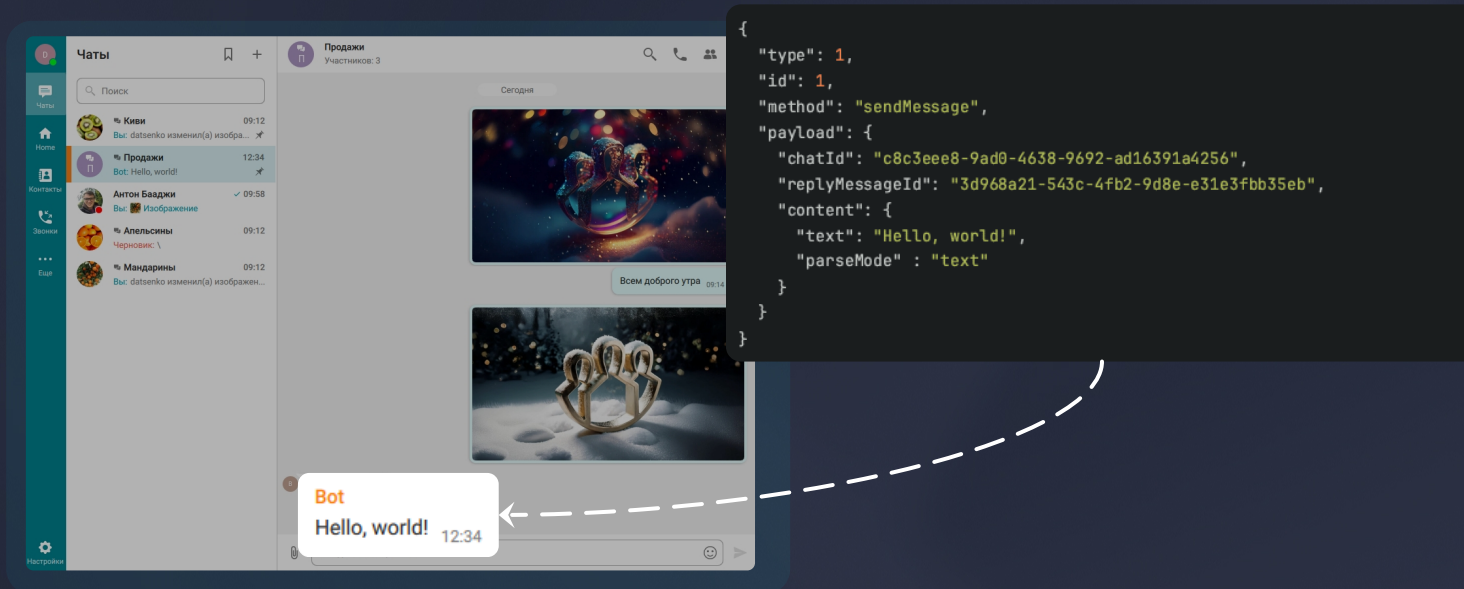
D
Чаты
Home
Контакты
Звонки
Еще
Настройки

Чаты

Поиск

Киви 09:12
Вы: datsenko изменил(а) изобра...

Продажи 12:34
Bot: Hello, world!

Антон Бааджи 09:58
Вы: Изображение

Апельсины 09:12
Черновик: \

Мандарины 09:12
Вы: datsenko изменил(а) изображен...

Продажи
Участников: 3

Сегодня

Всем доброго утра 09:14

Bot
Hello, world! 12:34

{
"type": 1,
"id": 1,
"method": "sendMessage",
"payload": {
"chatId": "c8c3eee8-9ad0-4638-9692-ad16391a4256",
"replyMessageId": "3d968a21-543c-4fb2-9d8e-e31e3fbb35eb",
"content": {
"text": "Hello, world!",
"parseMode" : "text"
}
}
}